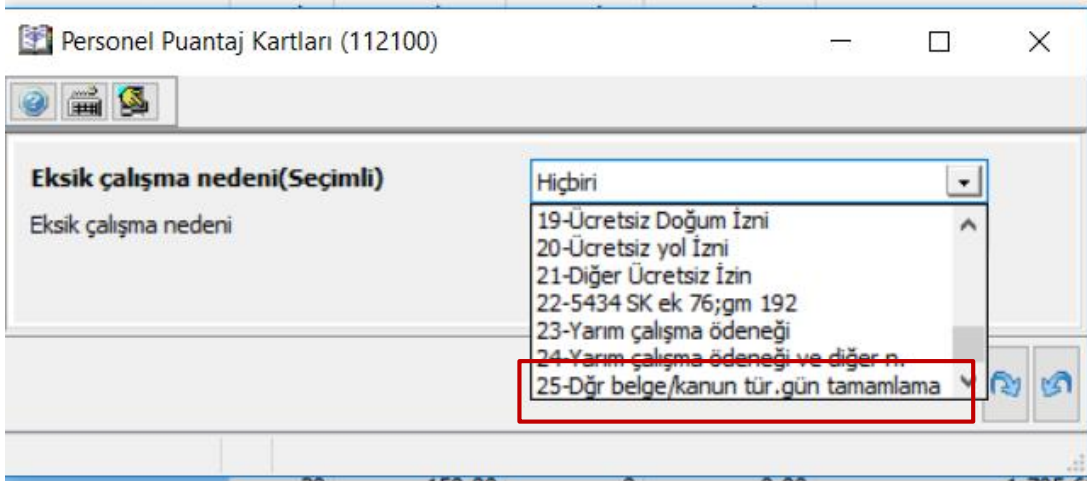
Personel Puantaj Kartları (112100)

Eksik çalışma nedeni(Seçimli)
Eksik çalışma nedeni

Hiçbiri
19-Ücretsiz Doğum İzni
20-Ücretsiz yol İzni
21-Diğer Ücretsiz İzin
22-5434 SK ek 76;gm 192
23-Yarım çalışma ödeneği
24-Yarım çalışma ödeneği ve diğer n.
25-Dğr belge/kanun tür.gün tamamlama